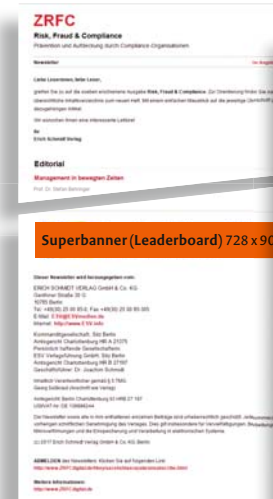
ZRFC
Risk, Fraud & Compliance
Prävention und Aufdeckung durch Compliance-Organisationen

Newsletter

Liebe Leserinnen, liebe Leser,

gerne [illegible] Risk, Fraud & Compliance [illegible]

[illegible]

Wir wünschen Ihnen eine interessante Lektüre!

Ihr
Erich Schmidt Verlag

Editorial

Management in bewegten Zeiten

Prof. Dr. Stefan Behringer

Superbanner (Leaderboard) 728 x 90

Dieser Newsletter wird herausgegeben vom:

ERICH SCHMIDT VERLAG GmbH & Co. KG
Genthiner Straße 30 G
10785 Berlin
Tel. +49(30) 25 00 85-0, Fax +49(30) 25 00 85-305
E-Mail: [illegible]
Internet: http://www.ESV.info

Kommanditgesellschaft, Sitz Berlin
Amtsgericht Charlottenburg HR A 21375
Persönlich haftende Gesellschafterin:
ESV Verlagsführung GmbH, Sitz Berlin
Amtsgericht Charlottenburg HR B 27167
Geschäftsführer: Dr. Joachim Schmidt

Inhaltlich Verantwortlicher gemäß § 5 TMG:
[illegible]

Amtsgericht Berlin Charlottenburg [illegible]
USt-IdNr. DE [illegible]

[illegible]

(c) 2017 Erich Schmidt Verlag GmbH & Co. KG, Berlin

ABMELDEN des Newsletters: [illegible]

Weitere Informationen:
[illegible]